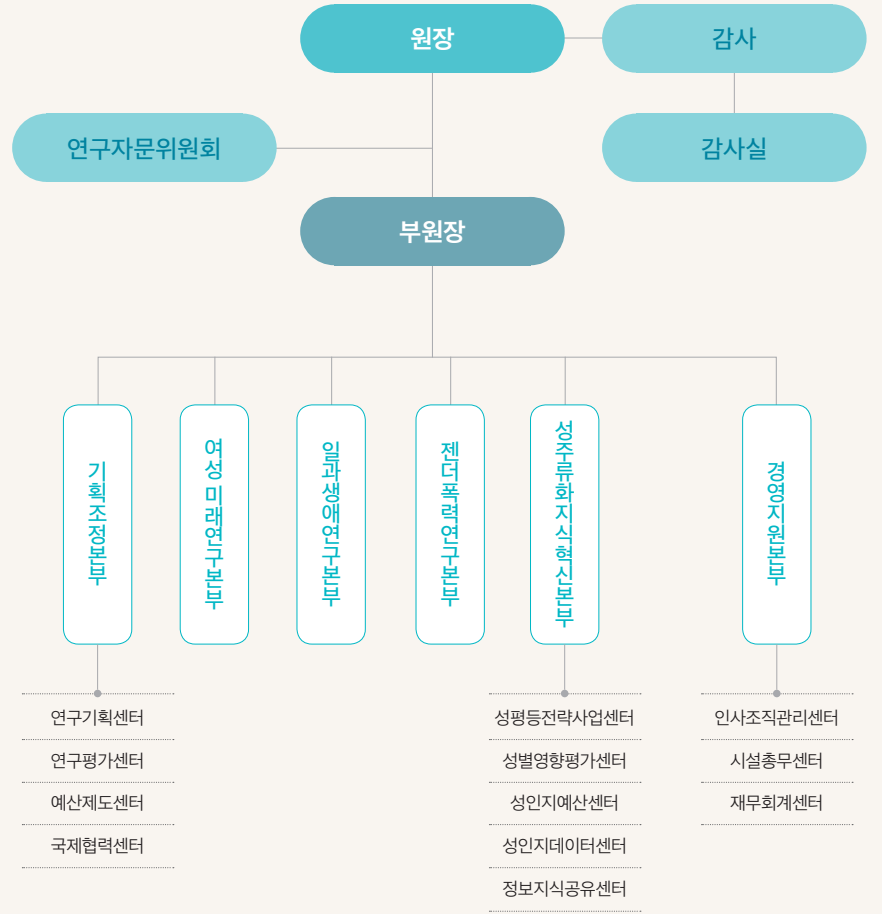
원장

감사

연구자문위원회

감사실

부원장

기획조정본부

여성미래연구본부

일과생애연구본부

젠더폭력연구본부

성주류화지식혁신본부

경영지원본부

연구기획센터

연구평가센터

예산제도센터

국제협력센터

성평등전략사업센터

성별영향평가센터

성인지예산센터

성인지데이터센터

정보지식공유센터

인사조직관리센터

시설총무센터

재무회계센터